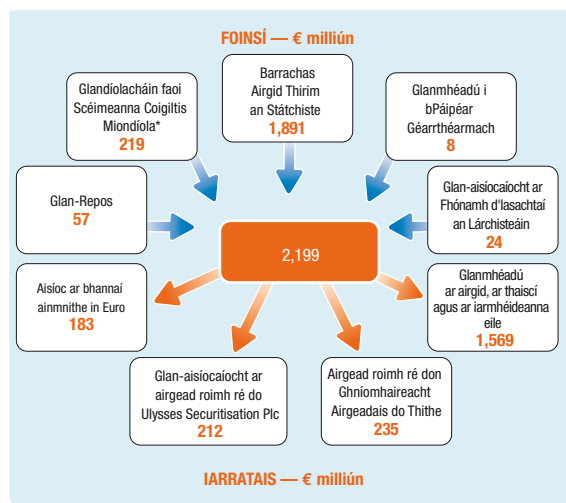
FOINSÍ — € milliún

Glandíolacháin faoi Scéimeanna Coigiltis Miondíola*
219

Barrachas Airgid Thirim an Státchiste
1,891

Glanmhéadú i bPáipéar Géarrthéarmach
8

Glan-Repos
57

Glan-aisíocaíocht ar Fhónamh d'Iasachtaí an Lárchisteáin
24

2,199

Aisíoc ar bhannaí ainmnithe in Euro
183

Glanmhéadú ar airgid, ar thaiscí agus ar iarmhéideanna eile
1,569

Glan-aisíocaíocht ar airgead roimh ré do Ulysses Securitisation Plc
212

Airgead roimh ré don Ghníomhaireacht Airgeadais do Thithe
235

IARRATAIS — € milliún